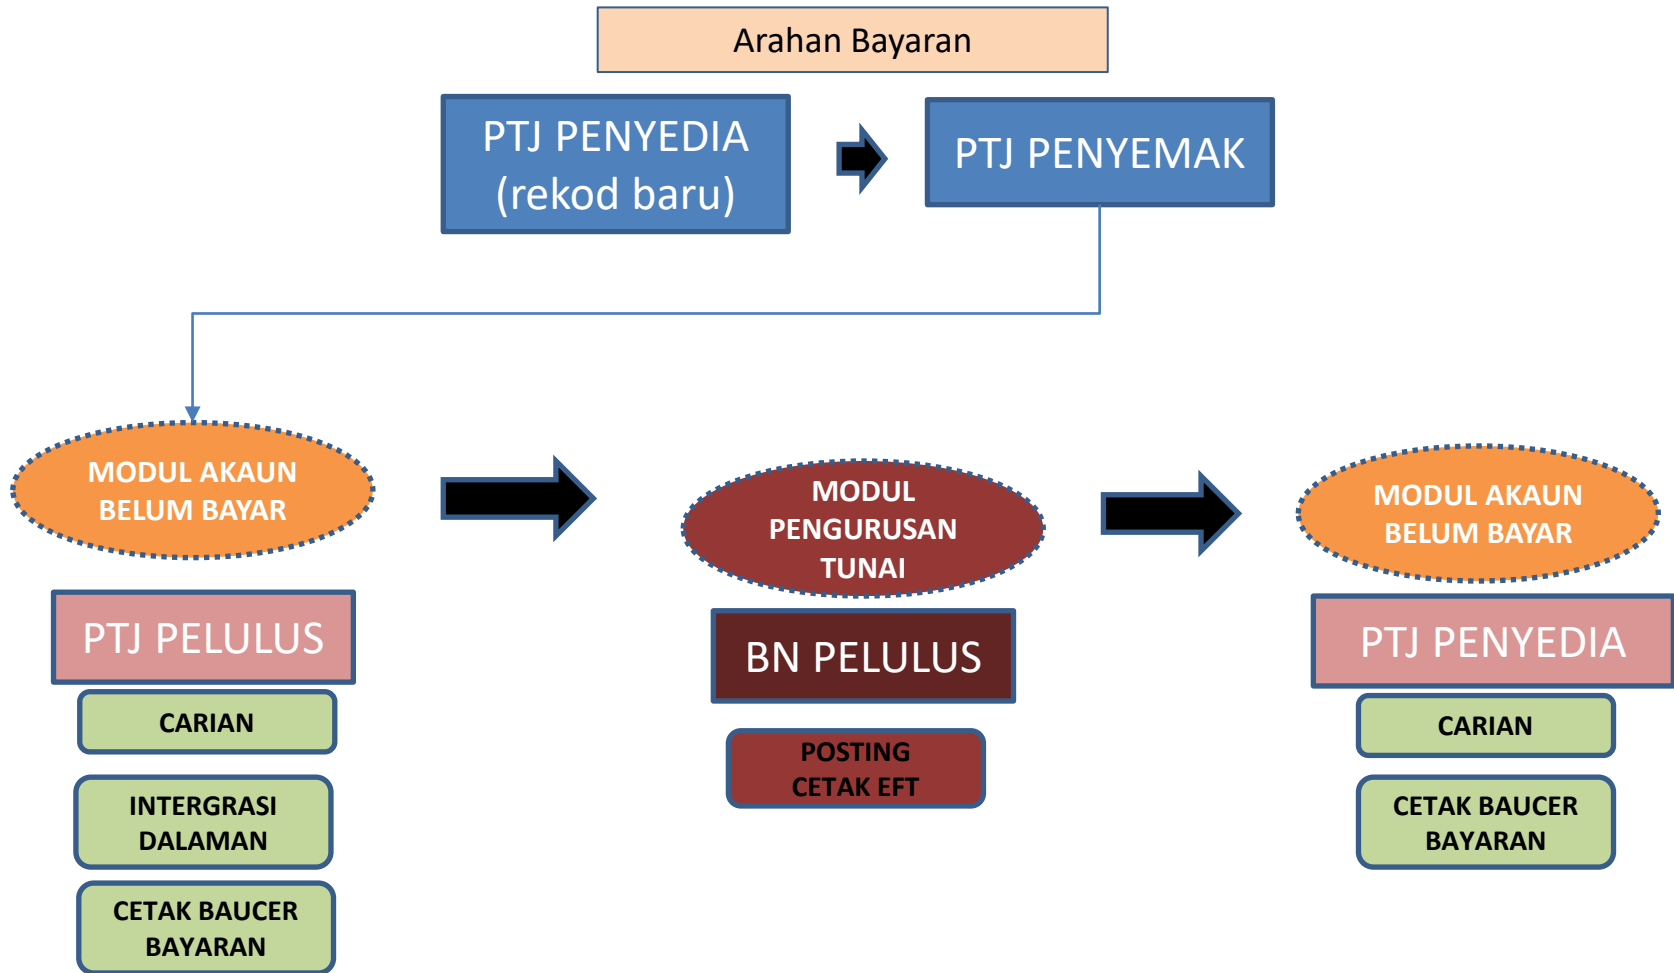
Arahan Bayaran

PTJ PENYEDIA (rekod baru)

PTJ PENYEMAK

MODUL AKAUN BELUM BAYAR

PTJ PELULUS

CARIAN

INTERGRASI DALAMAN

CETAK BAUCER BAYARAN

MODUL PENGURUSAN TUNAI

BN PELULUS

POSTING CETAK EFT

MODUL AKAUN BELUM BAYAR

PTJ PENYEDIA

CARIAN

CETAK BAUCER BAYARAN